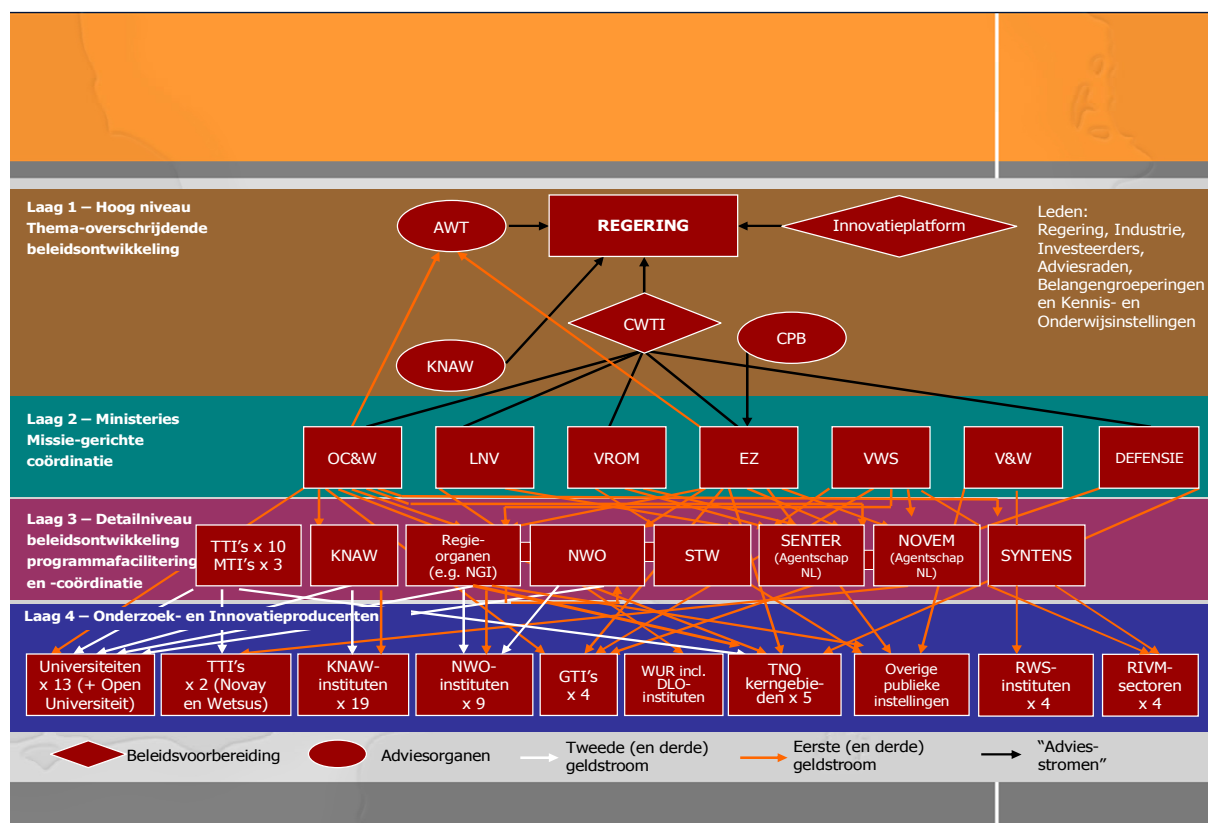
Laag 1 – Hoog niveau Thema-overschrijdende beleidsontwikkeling

AWT

REGERING

Innovatieplatform

Leden: Regering, Industrie, Investeerders, Adviesraden, Belangengroeperingen en Kennis- en Onderwijsinstellingen

CWTI

CPB

KNAW

Laag 2 – Ministeries Missie-gerichte coördinatie

OC&W

LNV

VROM

EZ

VWS

V&W

DEFENSIE

Laag 3 – Detailniveau beleidsontwikkeling programmafacilitering en -coördinatie

TTI's x 10 MTI's x 3

KNAW

Regie-organen (e.g. NGI)

NWO

STW

SENTER (Agentschap NL)

NOVEM (Agentschap NL)

SYNTENS

Laag 4 – Onderzoek- en Innovatieproducenten

Universiteiten x 13 (+ Open Universiteit)

TTI's x 2 (Novay en Wetsus)

KNAW-instituten x 19

NWO-instituten x 9

GTI's x 4

WUR incl. DLO-instituten

TNO kerngebieden x 5

Overige publieke instellingen

RWS-instituten x 4

RIVM-sectoren x 4

Beleidsvoorbereiding

Adviesorganen

Tweede (en derde) geldstroom

Eerste (en derde) geldstroom

"Advies-stromen"